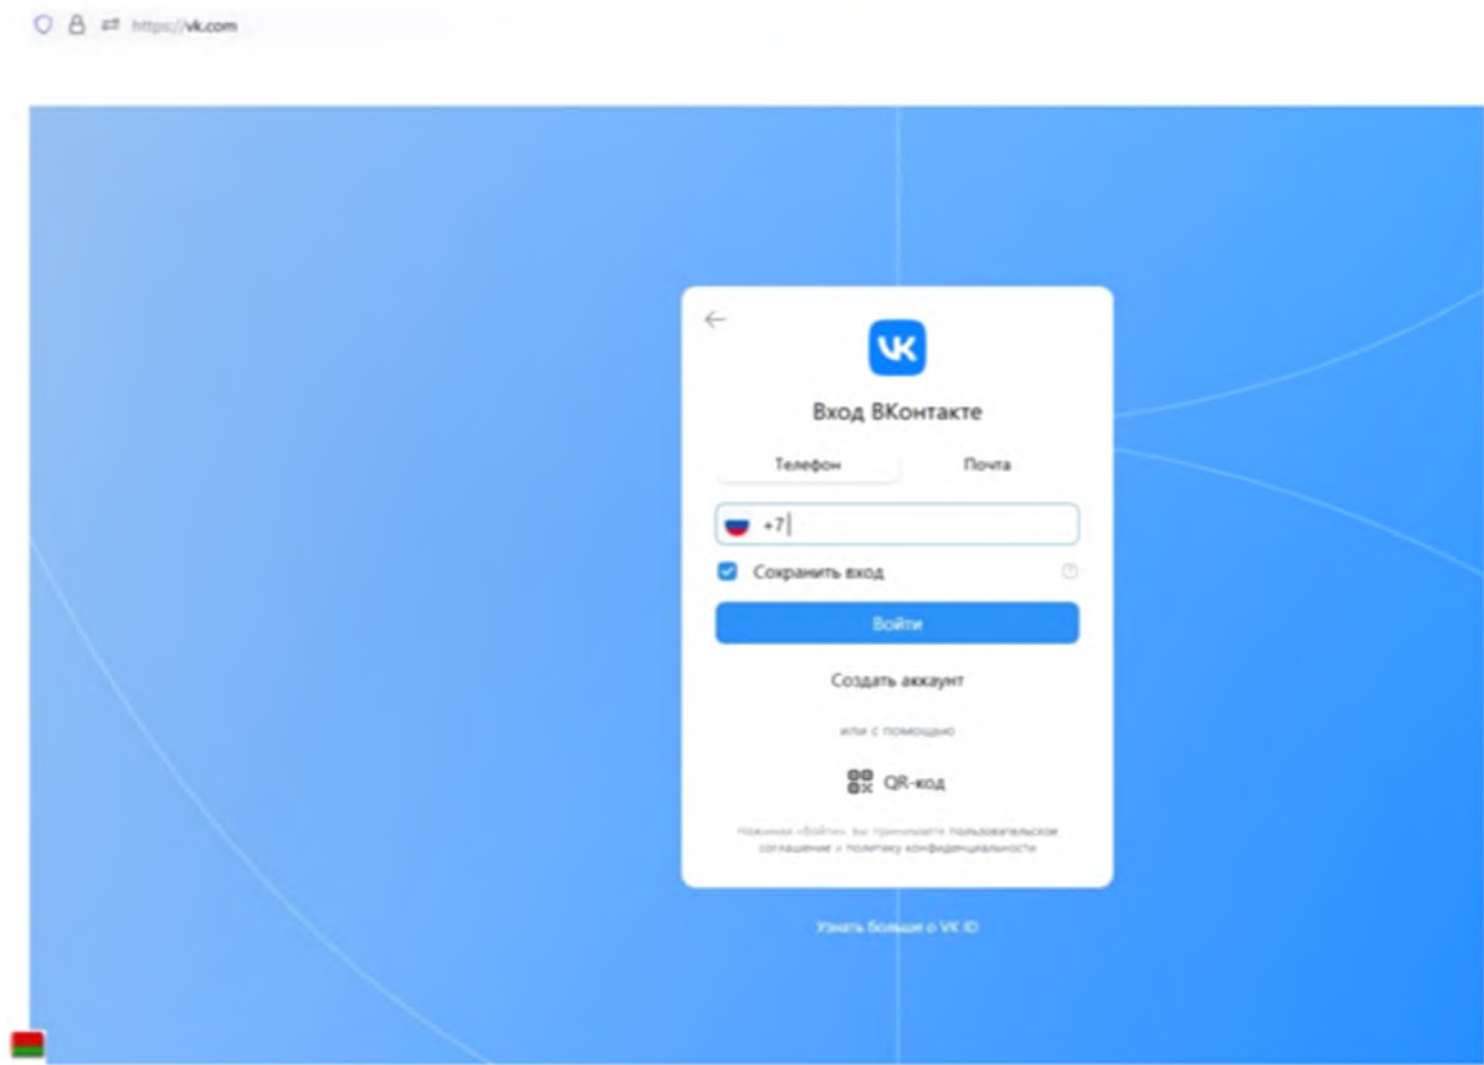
https://vk.com

Вход ВКонтакте

Телефон

Почта

+7

Сохранить вход

Войти

Создать аккаунт

или с помощью

QR-код

Нажимая «Войти», вы принимаете пользовательское соглашение и политику конфиденциальности

Узнать больше о VK ID